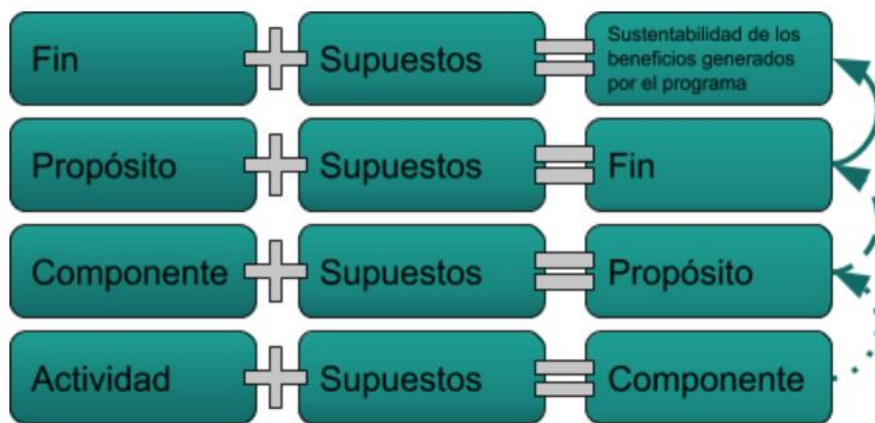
| | | | | |
|---|---|---|---|---|
| Fin | + | Supuestos | = | Sustentabilidad de los beneficios generados por el programa |
| Propósito | + | Supuestos | = | Fin |
| Componente | + | Supuestos | = | Propósito |
| Actividad | + | Supuestos | = | Componente |